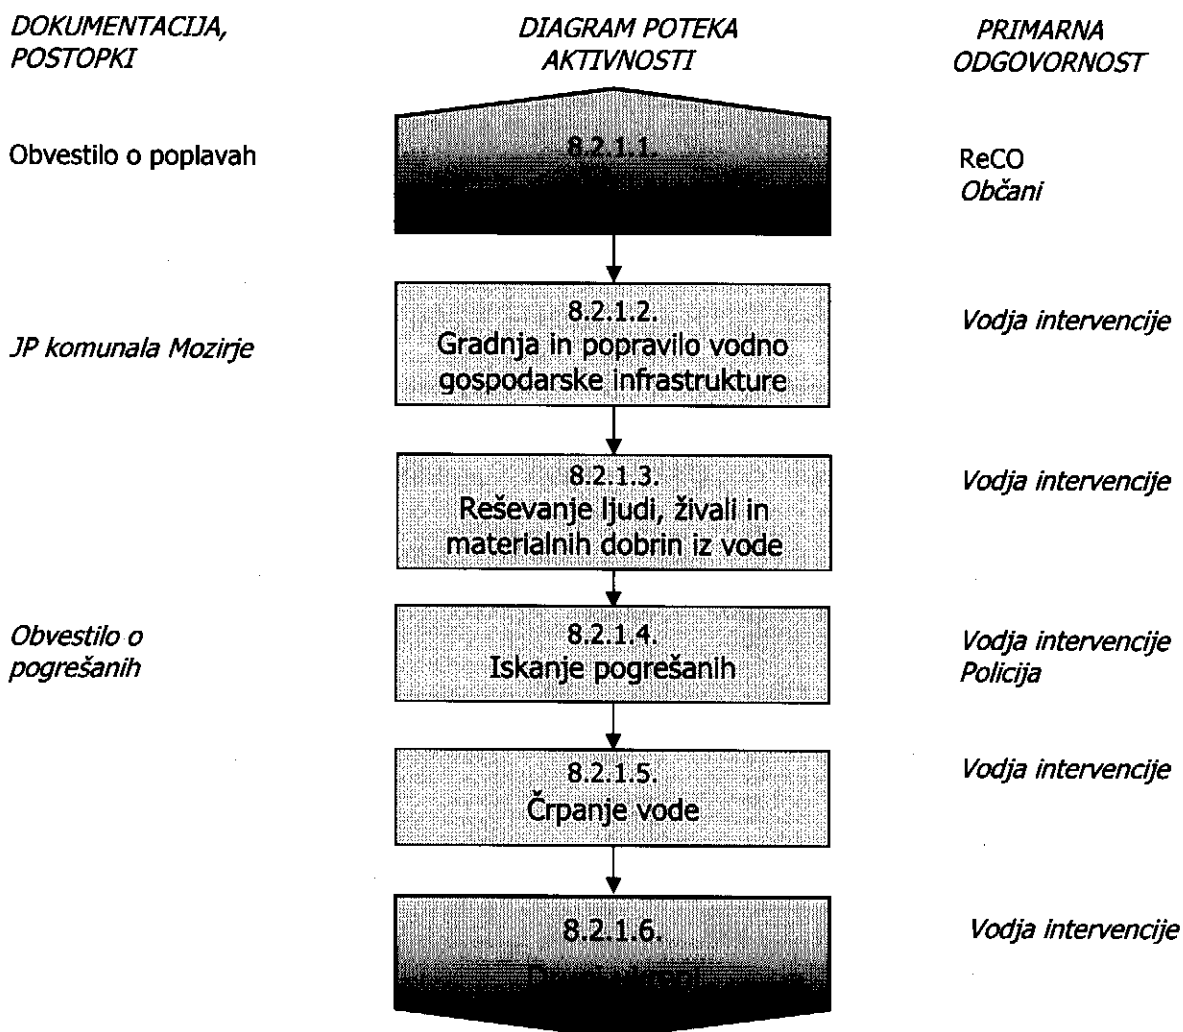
DOKUMENTACIJA, POSTOPKI

DIAGRAM POTEKA AKTIVNOSTI

PRIMARNA ODGOVORNOST

Obvestilo o poplavah

8.2.1.1.

ReCO
Občani

8.2.1.2.
Gradnja in popravilo vodno gospodarske infrastrukture

JP komunala Mozirje

Vodja intervencije

8.2.1.3.
Reševanje ljudi, živali in materialnih dobrin iz vode

Vodja intervencije

Obvestilo o pogrešanih

8.2.1.4.
Iskanje pogrešanih

Vodja intervencije
Policija

8.2.1.5.
Črpanje vode

Vodja intervencije

8.2.1.6.
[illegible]

Vodja intervencije